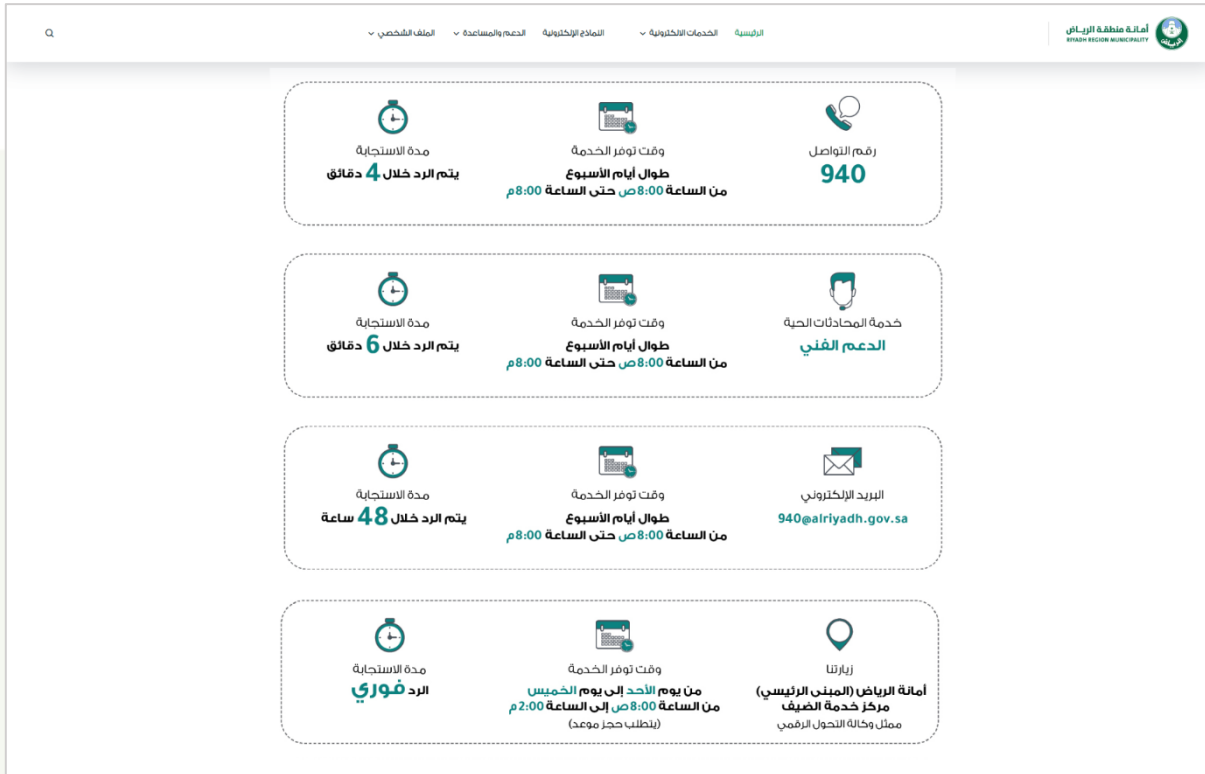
أمانة منطقة الرياض
RIYADH REGION MUNICIPALITY

الرئيسية الخدمات الالكترونية النماذج الإلكترونية الدعم والمساعدة الملف الشخصي

رقم التواصل
940

وقت توفر الخدمة
طوال أيام الأسبوع
من الساعة 8:00ص حتى الساعة 8:00م

مدة الاستجابة
يتم الرد خلال 4 دقائق

خدمة المحادثات الحية
الدعم الفني

وقت توفر الخدمة
طوال أيام الأسبوع
من الساعة 8:00ص حتى الساعة 8:00م

مدة الاستجابة
يتم الرد خلال 6 دقائق

البريد الإلكتروني
940@alriyadh.gov.sa

وقت توفر الخدمة
طوال أيام الأسبوع
من الساعة 8:00ص حتى الساعة 8:00م

مدة الاستجابة
يتم الرد خلال 48 ساعة

زيارتنا
أمانة الرياض (المبنى الرئيسي)
مركز خدمة الضيف
ممثل وكالة التحول الرقمي

وقت توفر الخدمة
من يوم الأحد إلى يوم الخميس
من الساعة 8:00ص إلى الساعة 2:00م
(يتطلب حجز موعد)

مدة الاستجابة
الرد فوري